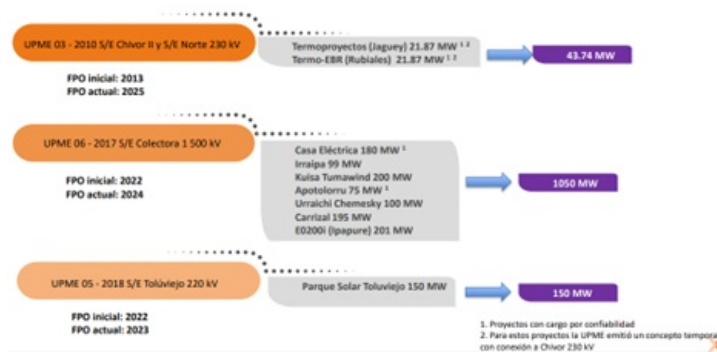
UPME 03 - 2010 S/E Chivor II y S/E Norte 230 kV

FPO inicial: 2013
FPO actual: 2025

Termoproyectos (Jaguey) 21.87 MW $^{1\,2}$
Termo-EBR (Rubiales) 21.87 MW $^{1\,2}$

43.74 MW

UPME 06 - 2017 S/E Colectora 1 500 kV

FPO inicial: 2022
FPO actual: 2024

Casa Eléctrica 180 MW $^{1}$
Irraipa 99 MW
Kuisa Tumawind 200 MW
Apotolorru 75 MW $^{1}$
Urraichi Chemesky 100 MW
Carrizal 195 MW
E0200i (Ipapure) 201 MW

1050 MW

UPME 05 - 2018 S/E Toluviejo 220 kV

FPO inicial: 2022
FPO actual: 2023

Parque Solar Toluviejo 150 MW

150 MW

1. Proyectos con cargo por confiabilidad
2. Para estos proyectos la UPME emitió un concepto tempora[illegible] con conexión a Chivor 230 kV